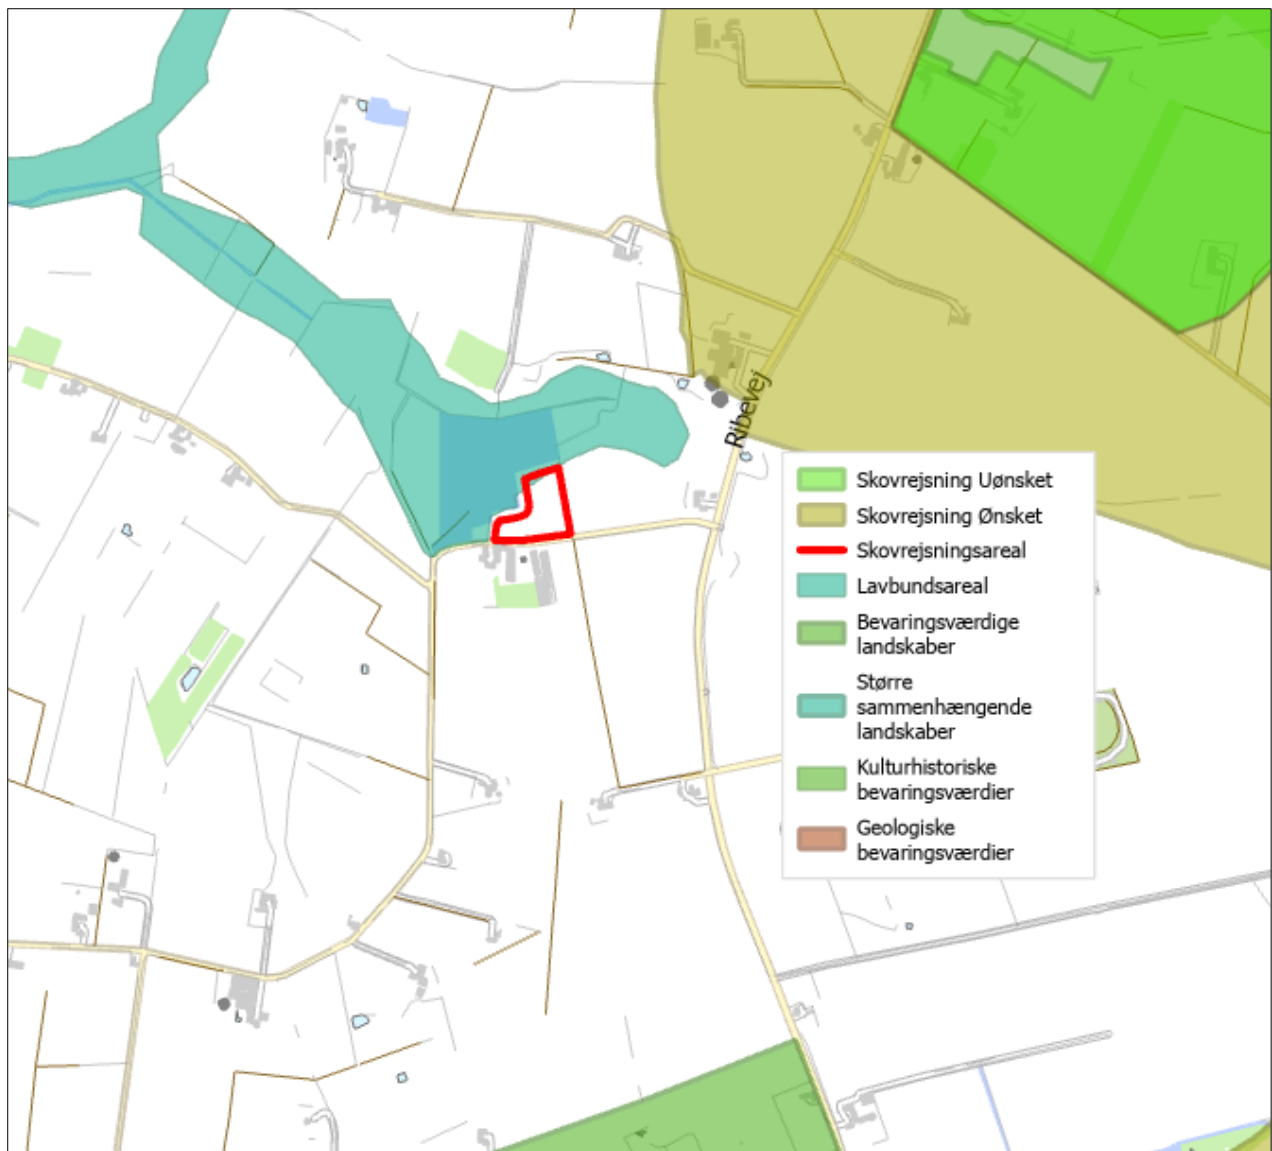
Ribevej

Skovrejsning Uønsket
Skovrejsning Ønsket
Skovrejsningsareal
Lavbundsareal
Bevaringsværdige landskaber
Større sammenhængende landskaber
Kulturhistoriske bevaringsværdier
Geologiske bevaringsværdier